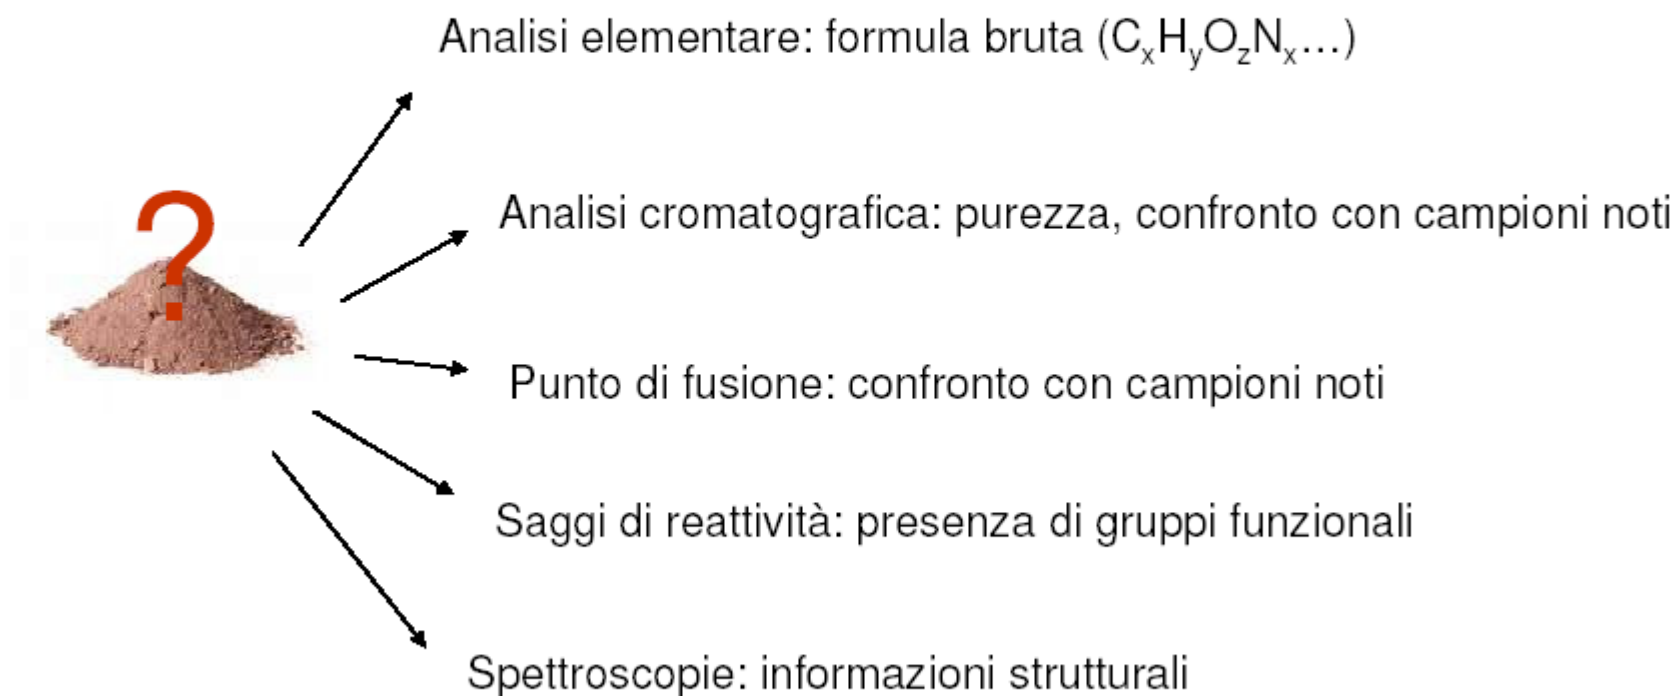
?

Analisi elementare: formula bruta ($C_xH_yO_zN_x$…)

Analisi cromatografica: purezza, confronto con campioni noti

Punto di fusione: confronto con campioni noti

Saggi di reattività: presenza di gruppi funzionali

Spettroscopie: informazioni strutturali